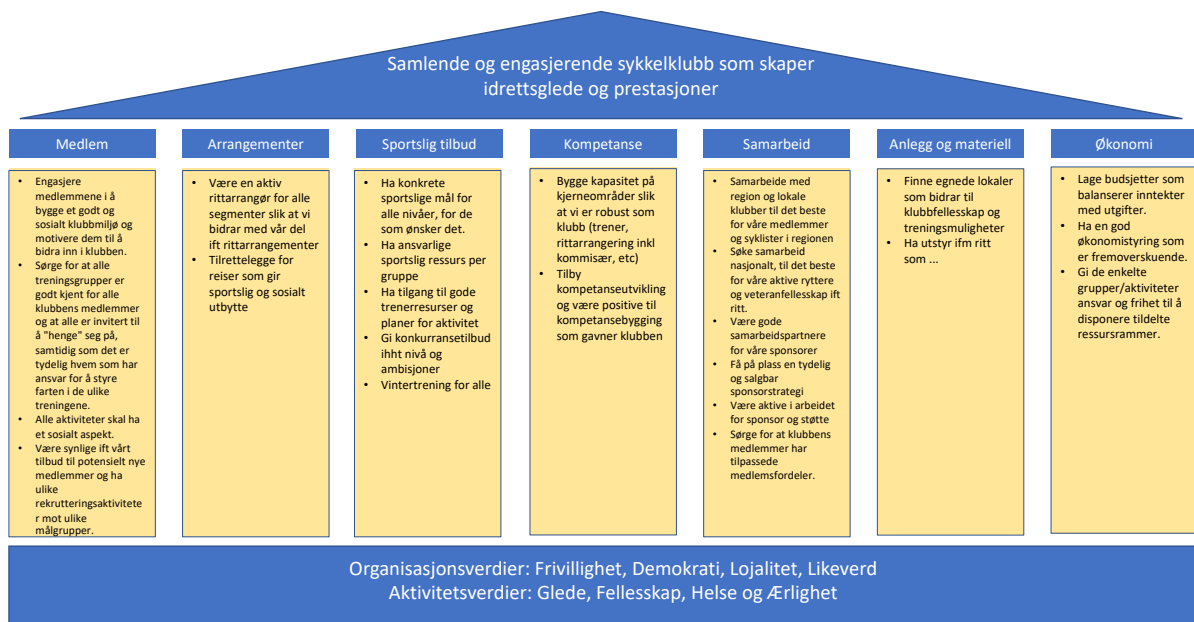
Samlende og engasjerende sykkelklubb som skaper idrettsglede og prestasjoner

Medlem

- Engasjere medlemmene i å bygge et godt og sosialt klubbmiljø og motivere dem til å bidra inn i klubben.
- Sørge for at alle treningsgrupper er godt kjent for alle klubbens medlemmer og at alle er invitert til å "henge" seg på, samtidig som det er tydelig hvem som har ansvar for å styre farten i de ulike treningene.
- Alle aktiviteter skal ha et sosialt aspekt.
- Være synlige ift vårt tilbud til potensielt nye medlemmer og ha ulike rekrutteringsaktiviteter mot ulike målgrupper.

Arrangementer

- Være en aktiv rittarrangør for alle segmenter slik at vi bidrar med vår del ift rittarrangementer
- Tilrettelegge for reiser som gir sportslig og sosialt utbytte

Sportslig tilbud

- Ha konkrete sportslige mål for alle nivåer, for de som ønsker det.
- Ha ansvarlige sportslig ressurs per gruppe
- Ha tilgang til gode trenerresurser og planer for aktivitet
- Gi konkurransetilbud ihht nivå og ambisjoner
- Vintertrening for alle

Kompetanse

- Bygge kapasitet på kjerneområder slik at vi er robust som klubb (trener, rittarrangering inkl kommisær, etc)
- Tilby kompetanseutvikling og være positive til kompetansebygging som gavner klubben

Samarbeid

- Samarbeide med region og lokale klubber til det beste for våre medlemmer og syklister i regionen
- Søke samarbeid nasjonalt, til det beste for våre aktive ryttere og veteranfellesskap ift ritt.
- Være gode samarbeidspartnere for våre sponsorer
- Få på plass en tydelig og salgbar sponsorstrategi
- Være aktive i arbeidet for sponsor og støtte
- Sørge for at klubbens medlemmer har tilpassede medlemsfordeler.

Anlegg og materiell

- Finne egnede lokaler som bidrar til klubbfellesskap og treningsmuligheter
- Ha utstyr ifm ritt som ...

Økonomi

- Lage budsjetter som balanserer inntekter med utgifter.
- Ha en god økonomistyring som er fremoverskuende.
- Gi de enkelte grupper/aktiviteter ansvar og frihet til å disponere tildelte ressursrammer.

Organisasjonsverdier: Frivillighet, Demokrati, Lojalitet, Likeverd
Aktivitetsverdier: Glede, Fellesskap, Helse og Ærlighet